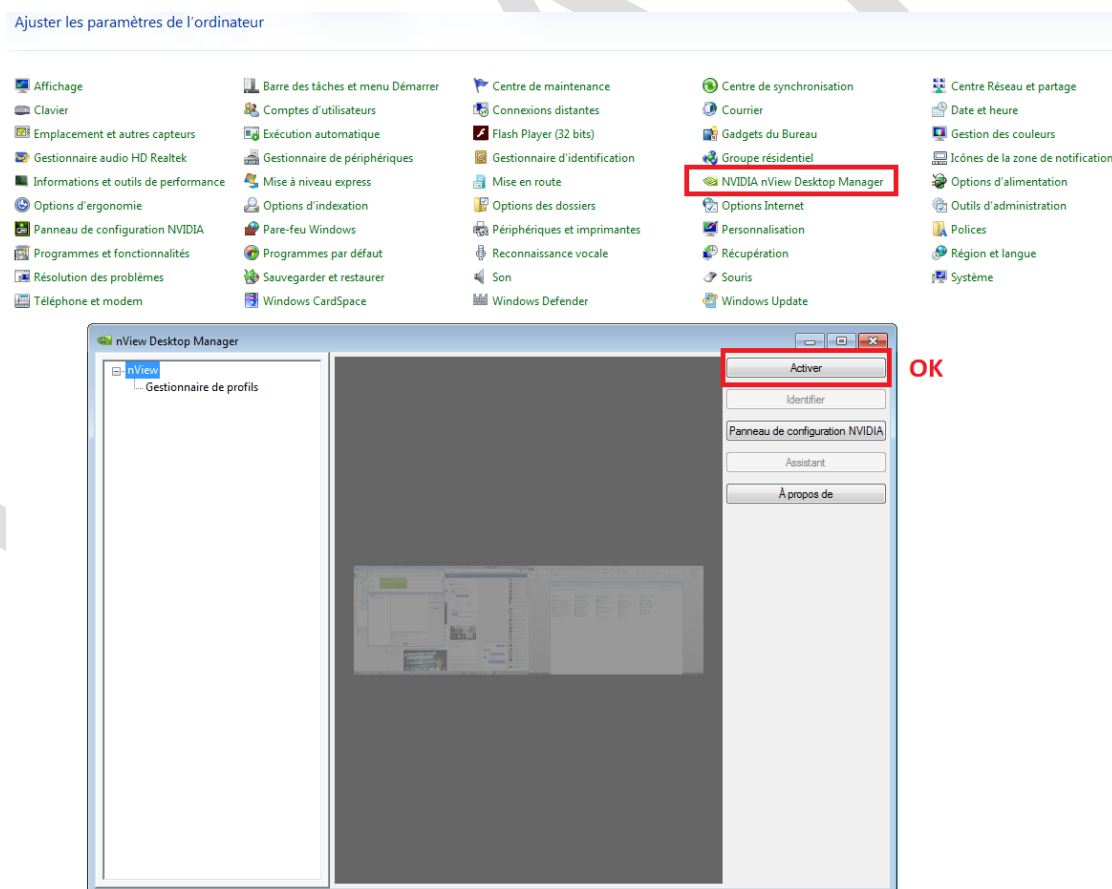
Ajuster les paramètres de l'ordinateur

Affichage
Clavier
Emplacement et autres capteurs
Gestionnaire audio HD Realtek
Informations et outils de performance
Options d'ergonomie
Panneau de configuration NVIDIA
Programmes et fonctionnalités
Résolution des problèmes
Téléphone et modem

Barre des tâches et menu Démarrer
Comptes d'utilisateurs
Exécution automatique
Gestionnaire de périphériques
Mise à niveau express
Options d'indexation
Pare-feu Windows
Programmes par défaut
Sauvegarder et restaurer
Windows CardSpace

Centre de maintenance
Connexions distantes
Flash Player (32 bits)
Gestionnaire d'identification
Mise en route
Options des dossiers
Périphériques et imprimantes
Reconnaissance vocale
Son
Windows Defender

Centre de synchronisation
Courrier
Gadgets du Bureau
Groupe résidentiel
NVIDIA nView Desktop Manager
Options Internet
Personnalisation
Récupération
Souris
Windows Update

Centre Réseau et partage
Date et heure
Gestion des couleurs
Icônes de la zone de notification
Options d'alimentation
Outils d'administration
Polices
Région et langue
Système

nView Desktop Manager
nView
Gestionnaire de profils
Activer
OK
Identifier
Panneau de configuration NVIDIA
Assistant
À propos de